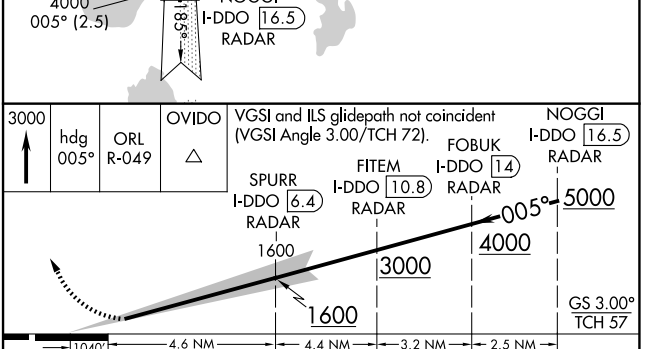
4000
005° (2.5)
185°
NOGGI
I-DDO 16.5
RADAR

3000
hdg 005°
ORL R-049
OVIDO
△
VGSI and ILS glidepath not coincident (VGSI Angle 3.00/TCH 72).
NOGGI
I-DDO 16.5
RADAR
FOBUK
I-DDO 14
RADAR
FITEM
I-DDO 10.8
RADAR
SPURR
I-DDO 6.4
RADAR
005°
5000
4000
3000
1600
1600
GS 3.00°
TCH 57
1040'
4.6 NM
4.4 NM
3.2 NM
2.5 NM